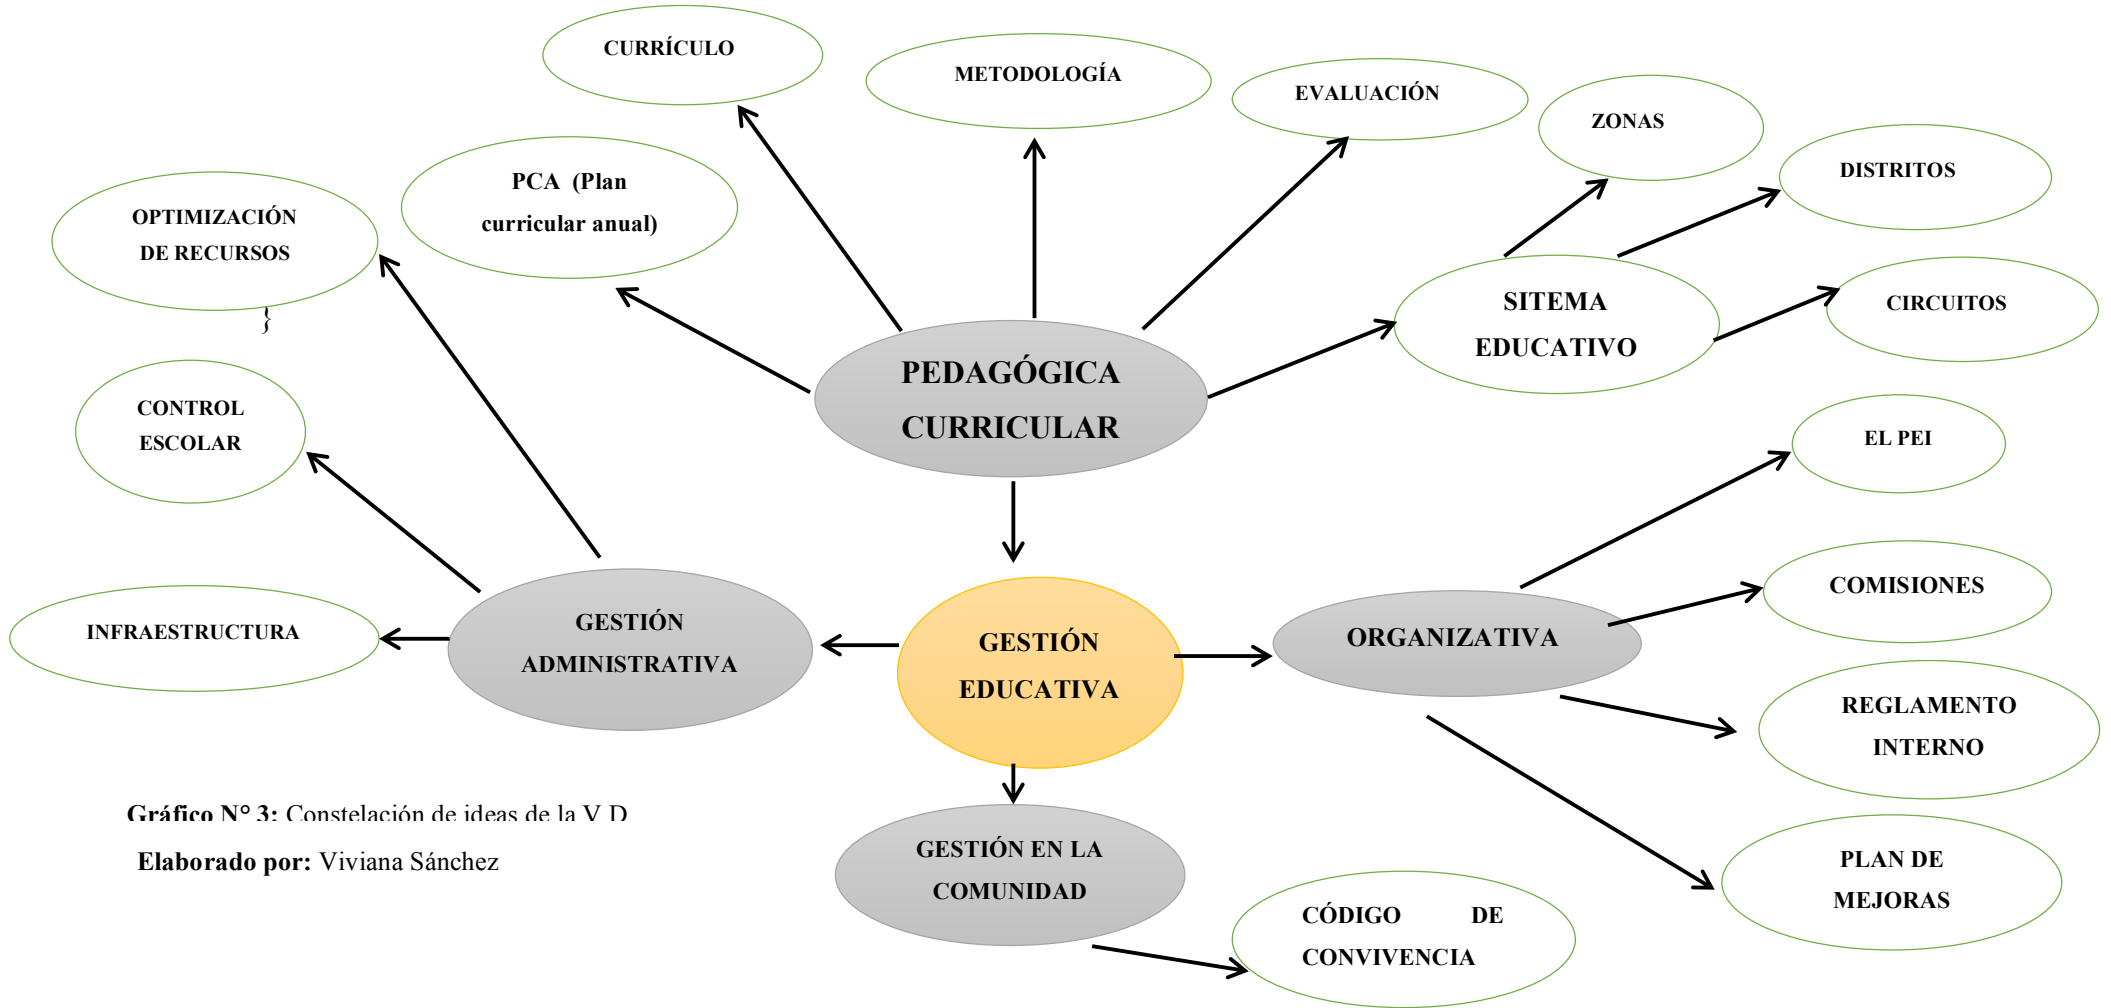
CURRÍCULO

METODOLOGÍA

EVALUACIÓN

ZONAS

DISTRITOS

PCA (Plan curricular anual)

OPTIMIZACIÓN DE RECURSOS

SITEMA EDUCATIVO

CIRCUITOS

PEDAGÓGICA CURRICULAR

CONTROL ESCOLAR

EL PEI

COMISIONES

INFRAESTRUCTURA

GESTIÓN ADMINISTRATIVA

GESTIÓN EDUCATIVA

ORGANIZATIVA

REGLAMENTO INTERNO

Gráfico N° 3: Constelación de ideas de la V.D.

Elaborado por: Viviana Sánchez

GESTIÓN EN LA COMUNIDAD

PLAN DE MEJORAS

CÓDIGO DE CONVIVENCIA